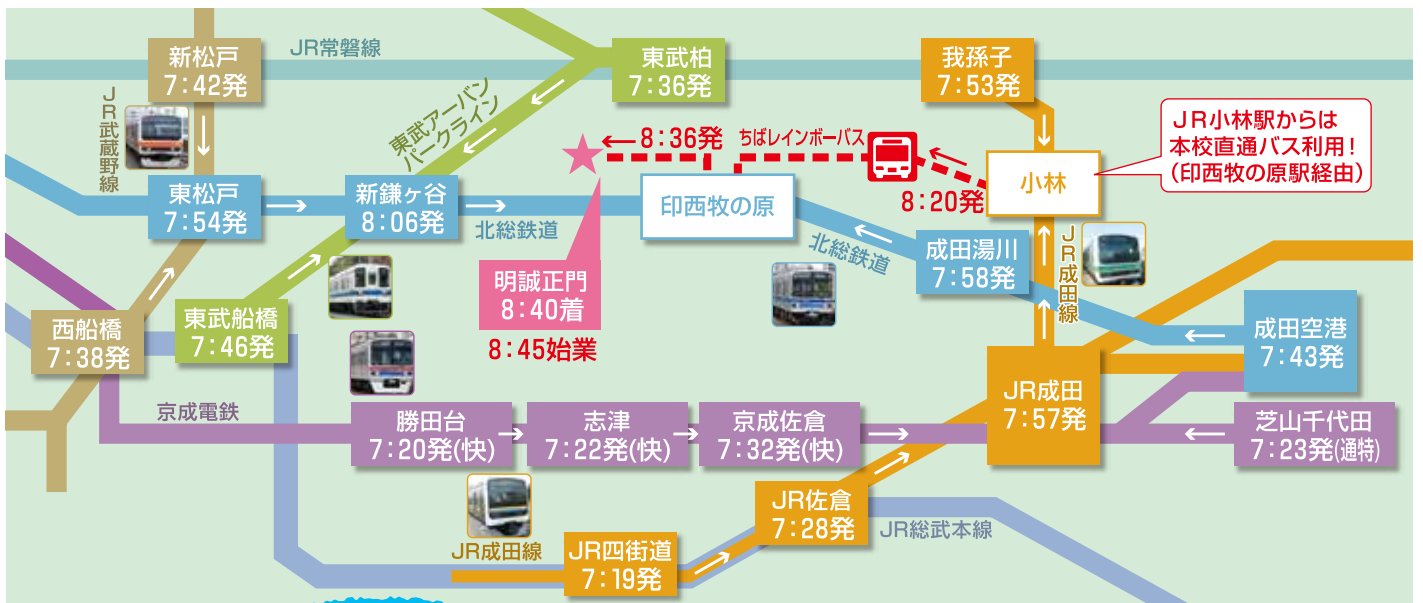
新松戸
7:42発

JR常磐線

東武柏
7:36発

我孫子
7:53発

JR武蔵野線

東武アーバンパークライン

8:36発

ちばレインボーバス

JR小林駅からは本校直通バス利用!(印西牧の原駅経由)

小林

8:20発

東松戸
7:54発

新鎌ヶ谷
8:06発

北総鉄道

印西牧の原

北総鉄道

成田湯川
7:58発

JR成田線

明誠正門
8:40着

8:45始業

西船橋
7:38発

東武船橋
7:46発

成田空港
7:43発

京成電鉄

JR成田
7:57発

勝田台
7:20発(快)

志津
7:22発(快)

京成佐倉
7:32発(快)

芝山千代田
7:23発(通特)

JR佐倉
7:28発

JR総武本線

JR成田線

JR四街道
7:19発